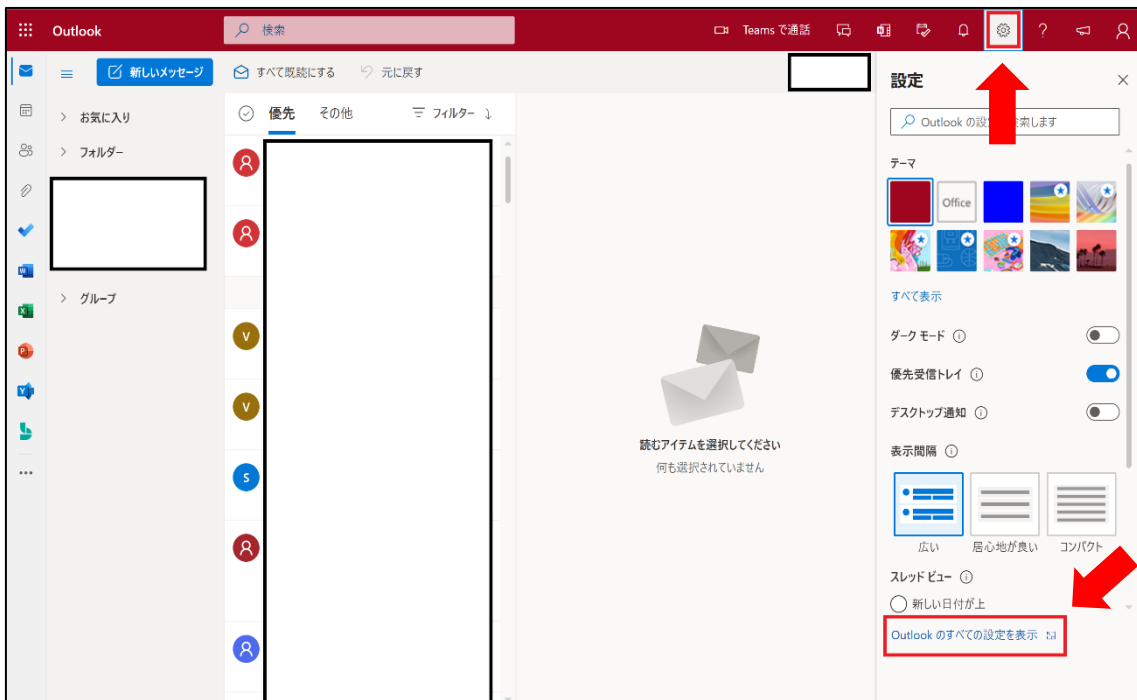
Outlook

検索

Teams で通話

新しいメッセージ

すべて既読にする

元に戻す

お気に入り

フォルダー

グループ

優先

その他

フィルター

R

R

V

V

S

R

R

読むアイテムを選択してください

何も選択されていません

設定

Outlook の設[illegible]索します

テーマ

Office

すべて表示

ダーク モード

優先受信トレイ

デスクトップ通知

表示間隔

広い

居心地が良い

コンパクト

スレッド ビュー

新しい日付が上

Outlook のすべての設定を表示